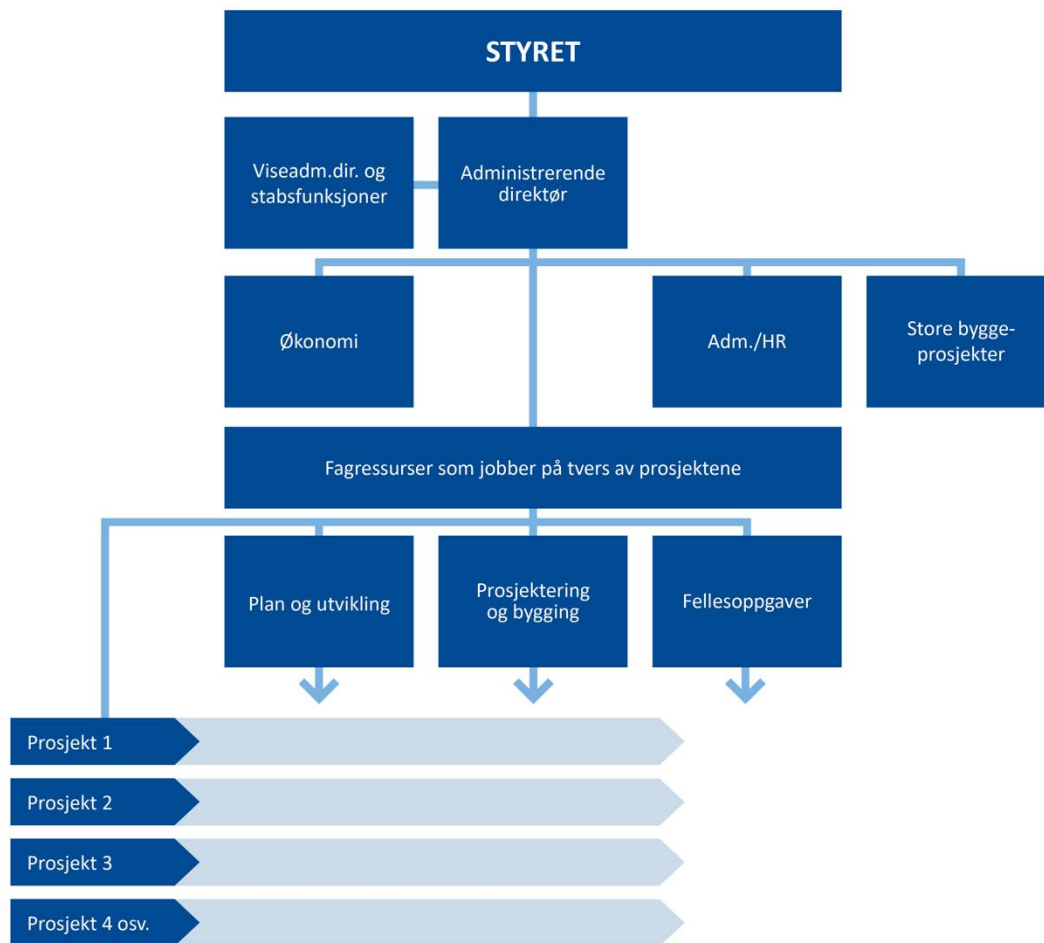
STYRET

Viseadm.dir. og stabsfunksjoner

Administrerende direktør

Økonomi

Adm./HR

Store bygge-prosjekter

Fagressurser som jobber på tvers av prosjektene

Plan og utvikling

Prosjektering og bygging

Fellesoppgaver

Prosjekt 1

Prosjekt 2

Prosjekt 3

Prosjekt 4 osv.